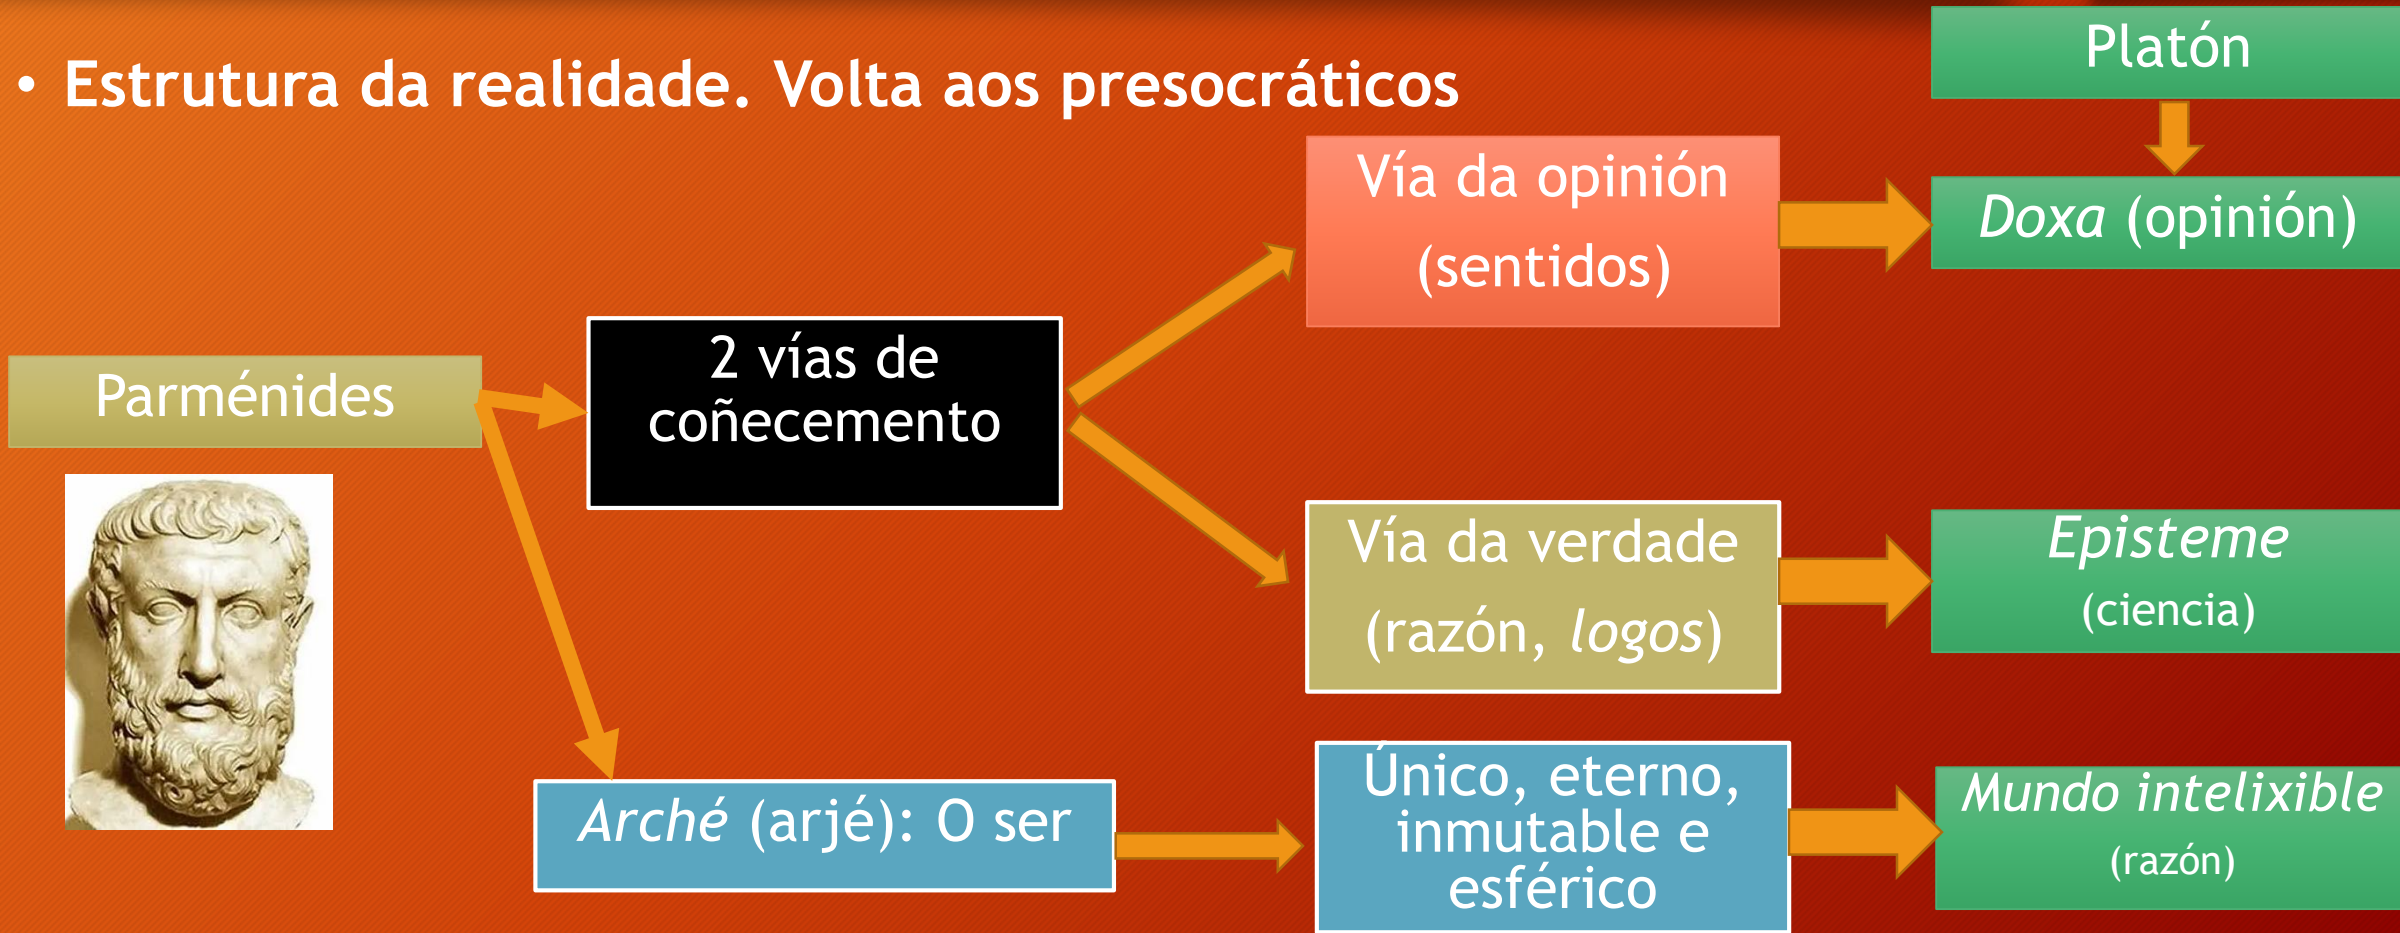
• Estrutura da realidade. Volta aos presocráticos

Platón

Vía da opinión (sentidos)

Doxa (opinión)

Parménides

2 vías de coñecemento

Vía da verdade (razón, logos)

Episteme (ciencia)

Arché (arjé): O ser

Único, eterno, inmutable e esférico

Mundo intelixible (razón)